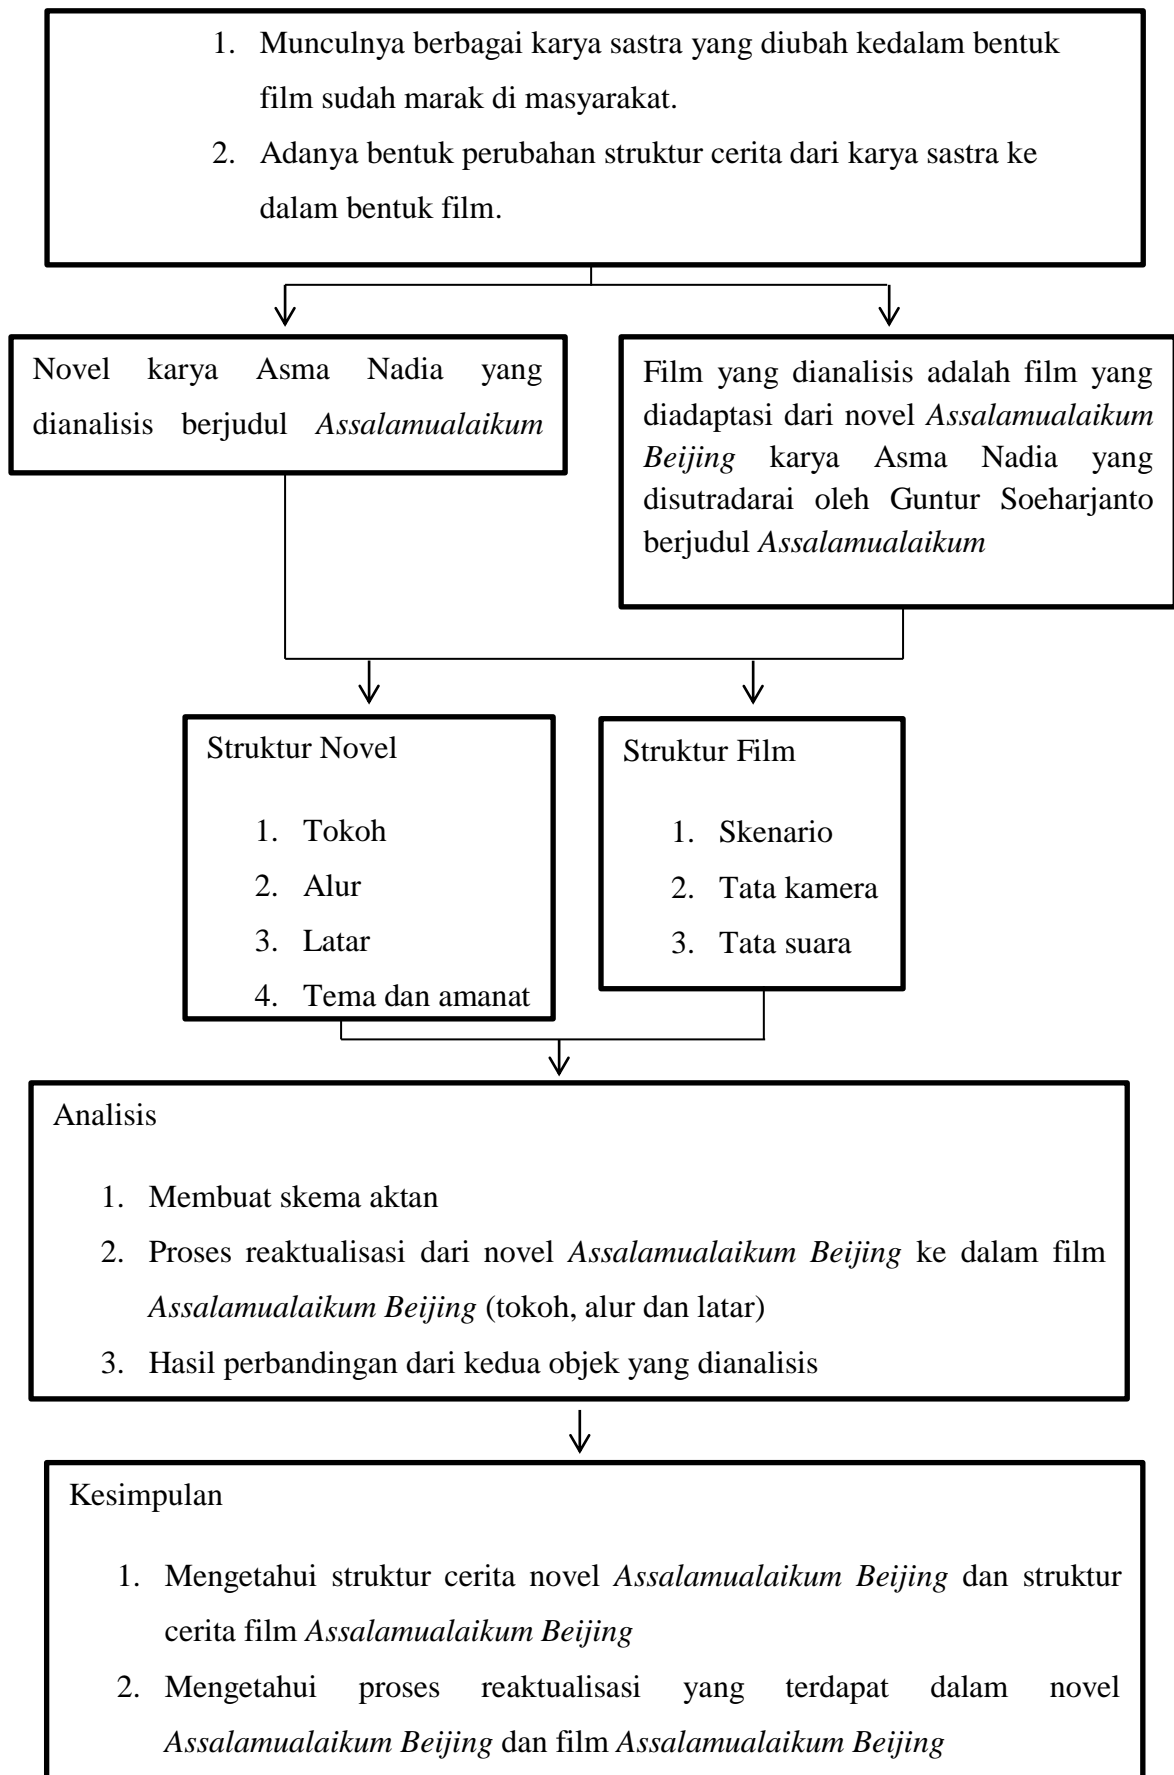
1. Munculnya berbagai karya sastra yang diubah kedalam bentuk film sudah marak di masyarakat.
2. Adanya bentuk perubahan struktur cerita dari karya sastra ke dalam bentuk film.

Novel karya Asma Nadia yang dianalisis berjudul *Assalamualaikum*

Film yang dianalisis adalah film yang diadaptasi dari novel *Assalamualaikum Beijing* karya Asma Nadia yang disutradarai oleh Guntur Soeharjanto berjudul *Assalamualaikum*

Struktur Novel

1. Tokoh
2. Alur
3. Latar
4. Tema dan amanat

Struktur Film

1. Skenario
2. Tata kamera
3. Tata suara

Analisis

1. Membuat skema aktan
2. Proses reaktualisasi dari novel *Assalamualaikum Beijing* ke dalam film *Assalamualaikum Beijing* (tokoh, alur dan latar)
3. Hasil perbandingan dari kedua objek yang dianalisis

Kesimpulan

1. Mengetahui struktur cerita novel *Assalamualaikum Beijing* dan struktur cerita film *Assalamualaikum Beijing*
2. Mengetahui proses reaktualisasi yang terdapat dalam novel *Assalamualaikum Beijing* dan film *Assalamualaikum Beijing*